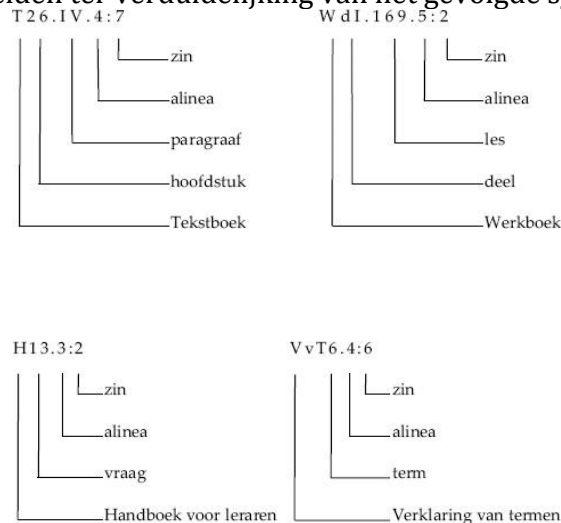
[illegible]den ter verduidelijking van het gevolgde s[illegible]

T26.IV.4:7

zin
alinea
paragraaf
hoofdstuk
Tekstboek

WdI.169.5:2

zin
alinea
les
deel
Werkboek

H13.3:2

zin
alinea
vraag
Handboek voor leraren

VvT6.4:6

zin
alinea
term
Verklaring van termen